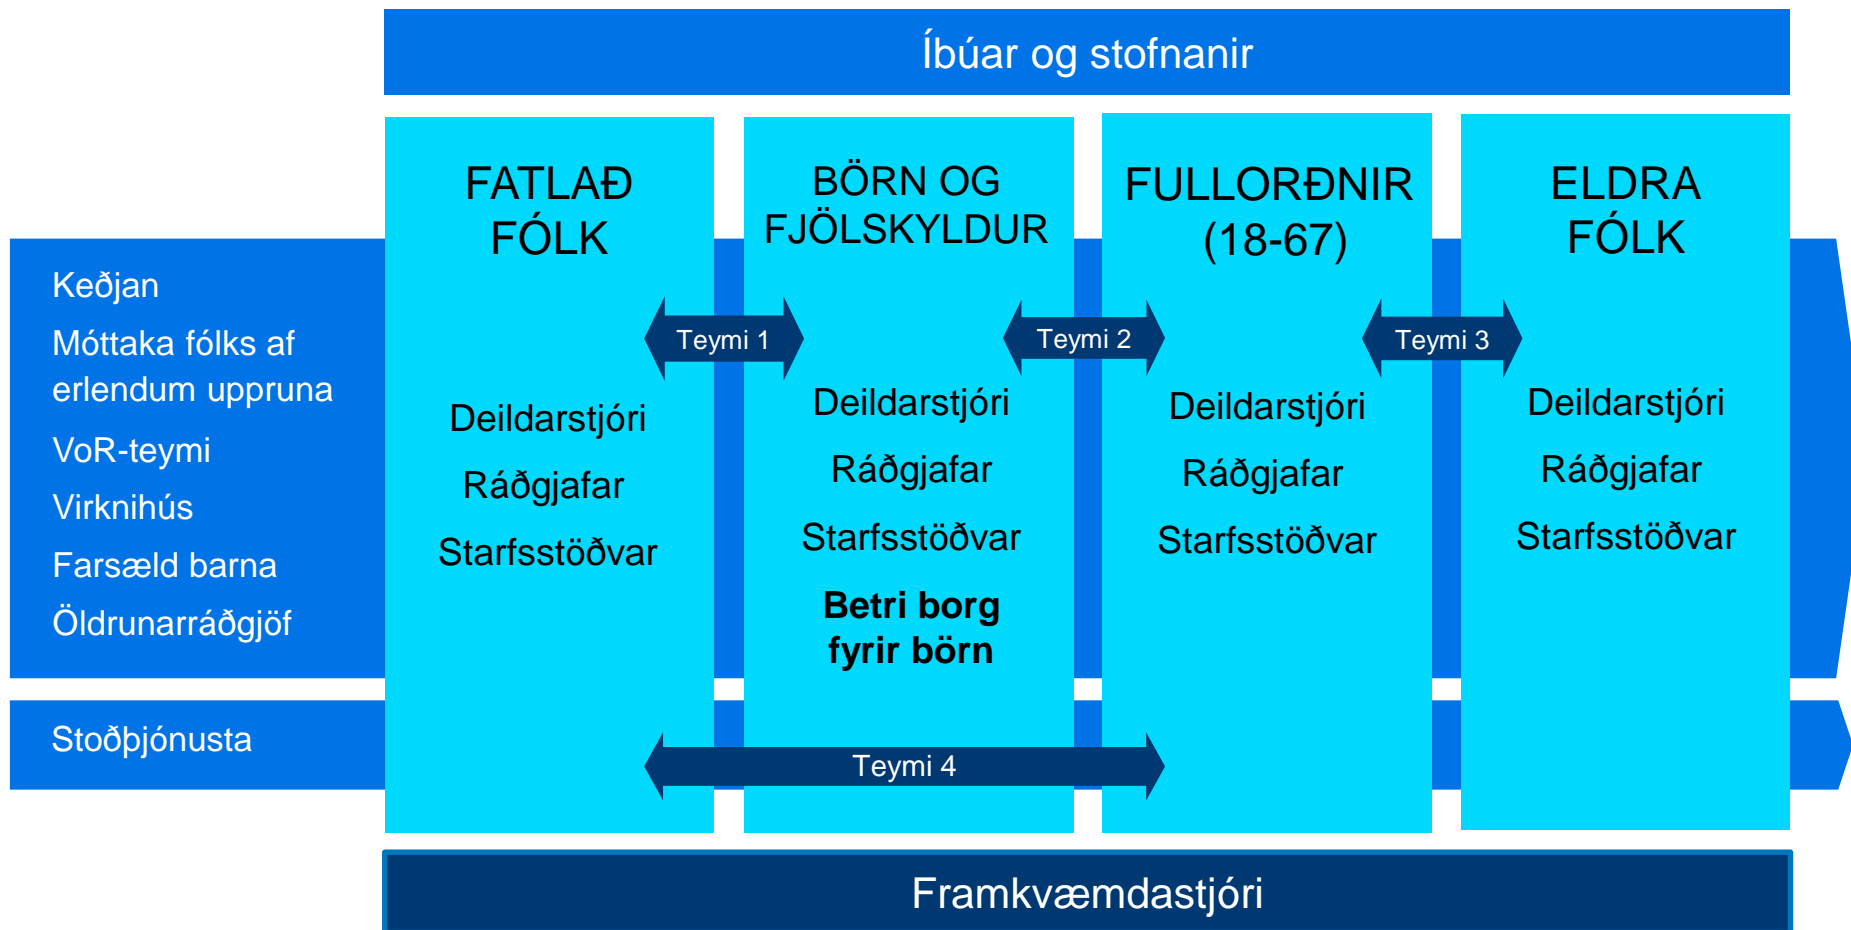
Íbúar og stofnanir

Keðjan
Móttaka fólks af erlendum uppruna
VoR-teymi
Virknihús
Farsæld barna
Öldrunarráðgjöf

Stoðþjónusta

FATLAÐ FÓLK

Deildarstjóri
Ráðgjafar
Starfsstöðvar

BÖRN OG FJÖLSKYLDUR

Deildarstjóri
Ráðgjafar
Starfsstöðvar
**Betri borg fyrir börn**

FULLORÐNIR (18-67)

Deildarstjóri
Ráðgjafar
Starfsstöðvar

ELDRA FÓLK

Deildarstjóri
Ráðgjafar
Starfsstöðvar

Teymi 1
Teymi 2
Teymi 3
Teymi 4

Framkvæmdastjóri